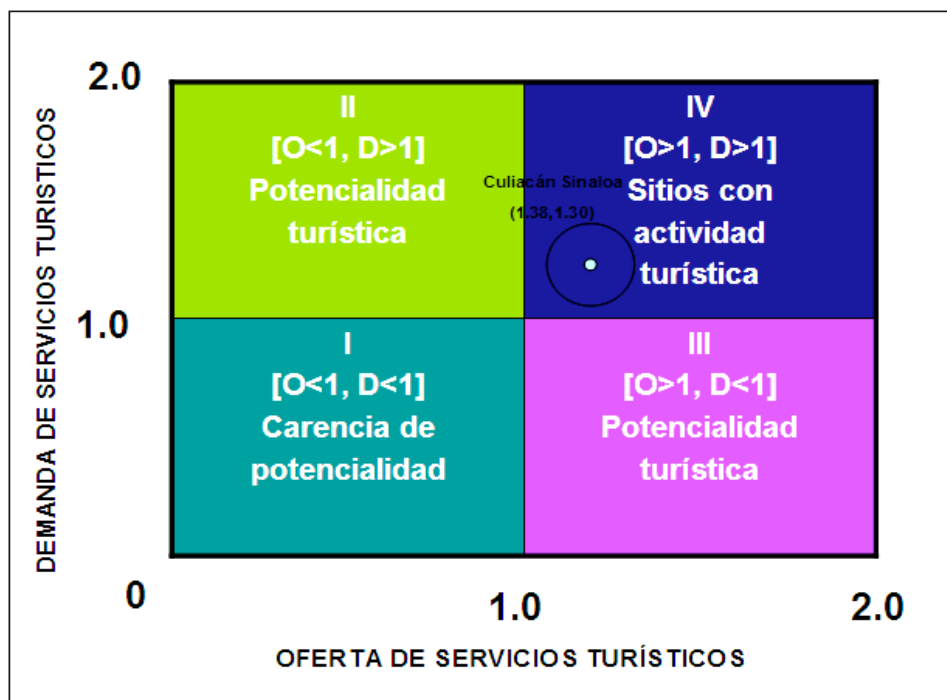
2.0

DEMANDA DE SERVICIOS TURÍSTICOS

II
[O<1, D>1]
Potencialidad turística

IV
[O>1, D>1]
Sitios con actividad turística

Culiacán Sinaloa
(1.38,1.30)

1.0

I
[O<1, D<1]
Carencia de potencialidad

III
[O>1, D<1]
Potencialidad turística

0

1.0

2.0

OFERTA DE SERVICIOS TURÍSTICOS